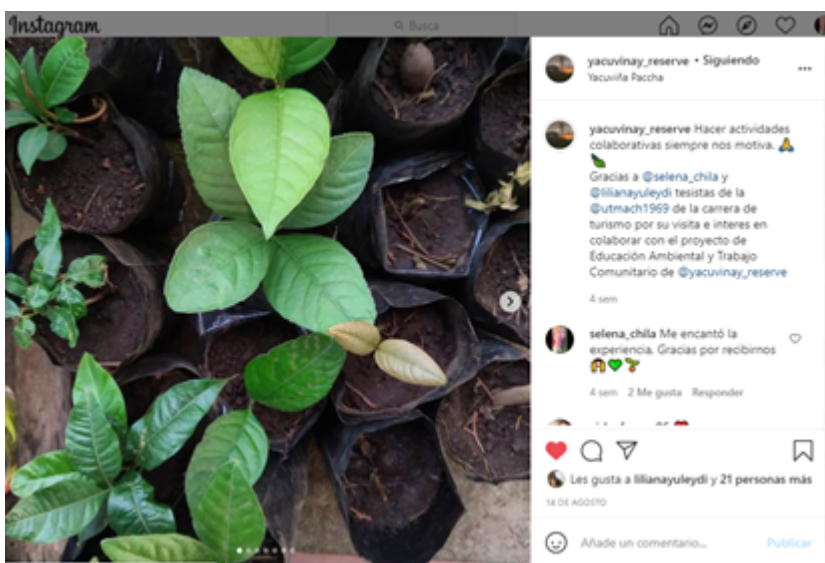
Instagram

Busca

yacuvinay_reserve • Siguiendo
Yacuviña Paccha

yacuvinay_reserve Hacer actividades colaborativas siempre nos motiva. 🙏 🌱
Gracias a @selena_chila y @lilianayuleydi tesistas de la @utmach1969 de la carrera de turismo por su visita e interes en colaborar con el proyecto de Educación Ambiental y Trabajo Comunitario de @yacuvinay_reserve

4 sem

selena_chila Me encantó la experiencia. Gracias por recibirnos 🙌💚🌱

4 sem 2 Me gusta Responder

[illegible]

Les gusta a lilianayuleydi y 21 personas más

14 DE AGOSTO

Añade un comentario...

Publicar